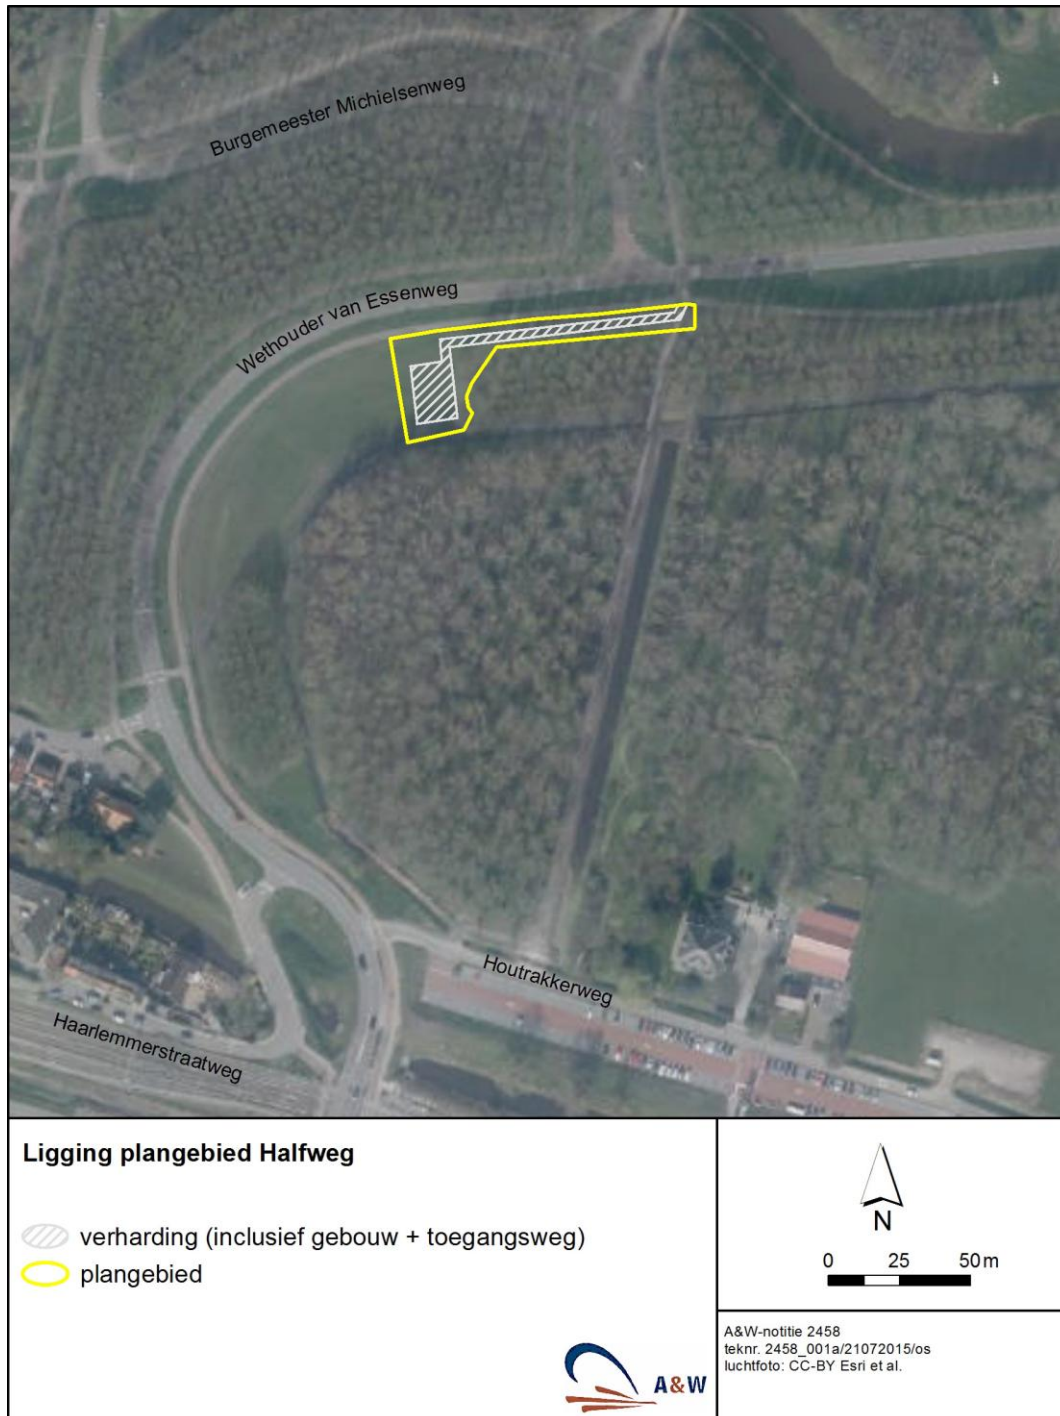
Burgemeester Michielsenweg

Wethouder van Essenweg

Houtrakkerweg

Haarlemmerstraatweg

**Ligging plangebied Halfweg**

verharding (inclusief gebouw + toegangsweg)
plangebied

A&W

N

0 25 50 m

A&W-notitie 2458
teknr. 2458_001a/21072015/os
luchtfoto: CC-BY Esri et al.